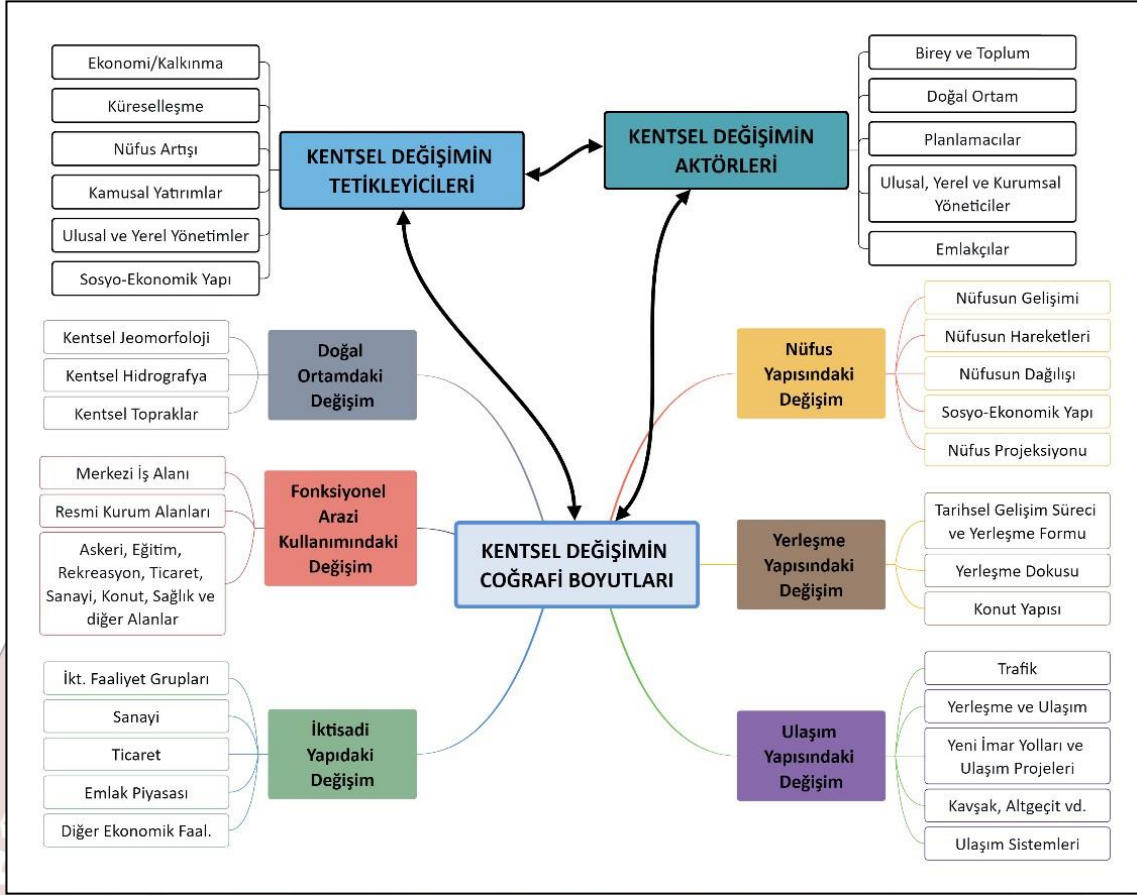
Ekonomi/Kalkınma
Küreselleşme
Nüfus Artışı
Kamusal Yatırımlar
Ulusal ve Yerel Yönetimler
Sosyo-Ekonomik Yapı

KENTSEL DEĞİŞİMİN TETİKLEYİCİLERİ

KENTSEL DEĞİŞİMİN AKTÖRLERİ

Birey ve Toplum
Doğal Ortam
Planlamacılar
Ulusal, Yerel ve Kurumsal Yöneticiler
Emlakçılar

Kentsel Jeomorfoloji
Kentsel Hidrografya
Kentsel Topraklar

Doğal Ortamdaki Değişim

Nüfus Yapısındaki Değişim

Nüfusun Gelişimi
Nüfusun Hareketleri
Nüfusun Dağılışı
Sosyo-Ekonomik Yapı
Nüfus Projeksiyonu

Merkezi İş Alanı
Resmi Kurum Alanları
Askeri, Eğitim, Rekreasyon, Ticaret, Sanayi, Konut, Sağlık ve diğer Alanlar

Fonksiyonel Arazi Kullanımındaki Değişim

KENTSEL DEĞİŞİMİN COĞRAFİ BOYUTLARI

Yerleşme Yapısındaki Değişim

Tarihsel Gelişim Süreci ve Yerleşme Formu
Yerleşme Dokusu
Konut Yapısı

İkt. Faaliyet Grupları
Sanayi
Ticaret
Emlak Piyasası
Diğer Ekonomik Faal.

İktisadi Yapıdaki Değişim

Ulaşım Yapısındaki Değişim

Trafik
Yerleşme ve Ulaşım
Yeni İmar Yolları ve Ulaşım Projeleri
Kavşak, Altgeçit vd.
Ulaşım Sistemleri